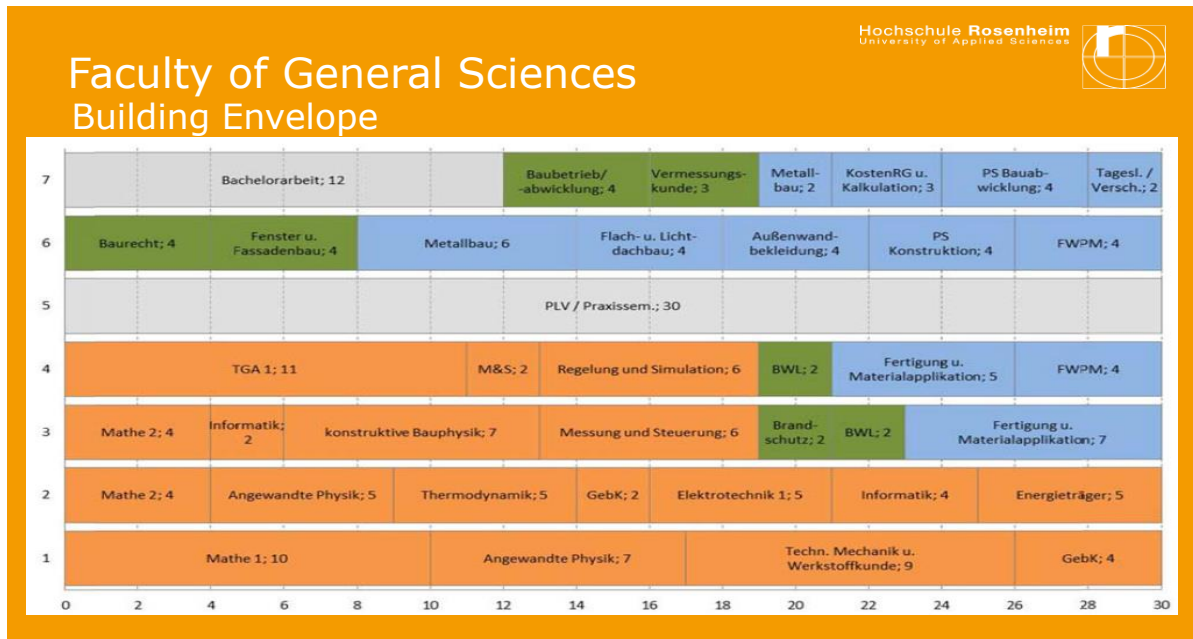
Faculty of General Sciences
Building Envelope

Hochschule Rosenheim
University of Applied Sciences

| | | | | | | | |
|---|---|---|---|---|---|---|---|
| 7 | Bachelorarbeit; 12 | Baubetrieb/ -abwicklung; 4 | Vermessungskunde; 3 | Metallbau; 2 | KostenRG u. Kalkulation; 3 | PS Bauabwicklung; 4 | Tagesl. / Versch.; 2 |
| 6 | Baurecht; 4 | Fenster u. Fassadenbau; 4 | Metallbau; 6 | Flach- u. Lichtdachbau; 4 | Außenwandbekleidung; 4 | PS Konstruktion; 4 | FWPM; 4 |
| 5 | PLV / Praxissem.; 30 | | | | | | |
| 4 | TGA 1; 11 | M&S; 2 | Regelung und Simulation; 6 | BWL; 2 | Fertigung u. Materialapplikation; 5 | FWPM; 4 | |
| 3 | Mathe 2; 4 | Informatik; 2 | konstruktive Bauphysik; 7 | Messung und Steuerung; 6 | Brandschutz; 2 | BWL; 2 | Fertigung u. Materialapplikation; 7 |
| 2 | Mathe 2; 4 | Angewandte Physik; 5 | Thermodynamik; 5 | GebK; 2 | Elektrotechnik 1; 5 | Informatik; 4 | Energieträger; 5 |
| 1 | Mathe 1; 10 | Angewandte Physik; 7 | Techn. Mechanik u. Werkstoffkunde; 9 | GebK; 4 | | | |

0 2 4 6 8 10 12 14 16 18 20 22 24 26 28 30